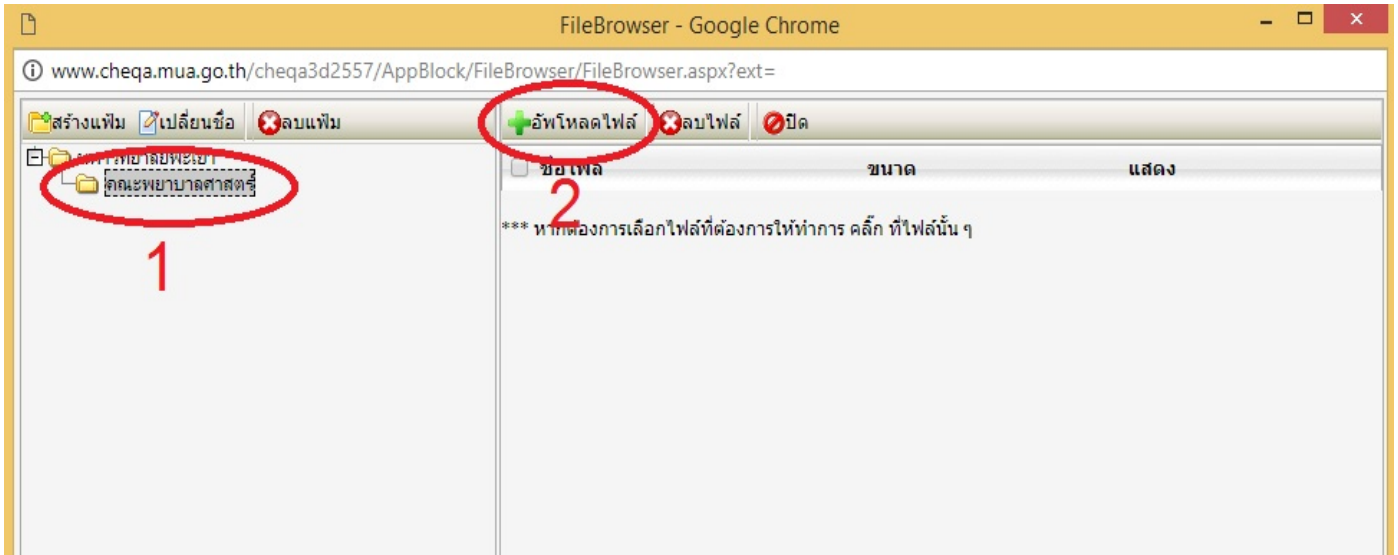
FileBrowser - Google Chrome

www.cheqa.mua.go.th/cheqa3d2557/AppBlock/FileBrowser/FileBrowser.aspx?ext=

สร้างแฟ้ม เปลี่ยนชื่อ ลบแฟ้ม

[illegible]

คณะพยาบาลศาสตร์

1

อัพโหลดไฟล์ ลบไฟล์ ปิด

2

| ชื่อไฟล์ | ขนาด | แสดง |
|---|---|---|

*** หากต้องการเลือกไฟล์ที่ต้องการให้ทำการ คลิ๊ก ที่ไฟล์นั้น ๆ